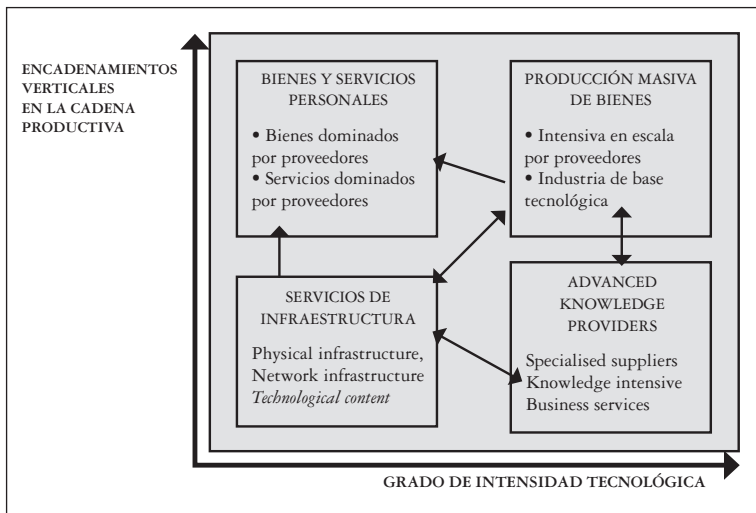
ENCADENAMIENTOS VERTICALES EN LA CADENA PRODUCTIVA

BIENES Y SERVICIOS PERSONALES

• Bienes dominados por proveedores
• Servicios dominados por proveedores

PRODUCCIÓN MASIVA DE BIENES

• Intensiva en escala por proveedores
• Industria de base tecnológica

SERVICIOS DE INFRAESTRUCTURA

Physical infrastructure, Network infrastructure
*Technological content*

ADVANCED KNOWLEDGE PROVIDERS

Specialised suppliers
Knowledge intensive
Business services

GRADO DE INTENSIDAD TECNOLÓGICA